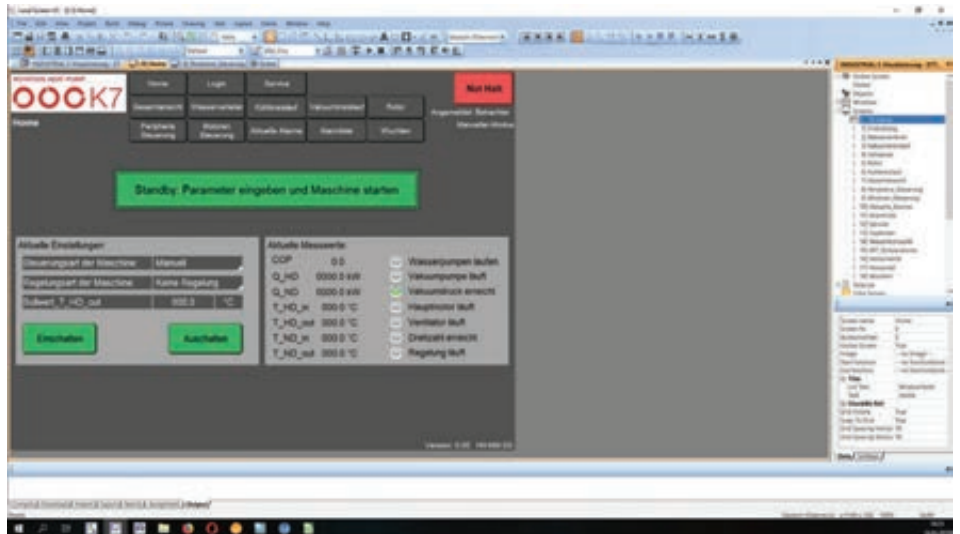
OOOK7

Home

Home | Login | Service
Gesamtansicht | Wasserseitsteile | Kältekreislauf | Vakuumkreislauf | Rotor
Peripherie Steuerung | Motoren Steuerung | Aktuelle Alarme | Kennlinien | Wochen

Not Halt

Angemeldet: Benutzer
Manueller Modus

Standby: Parameter eingeben und Maschine starten

Aktuelle Einstellungen:
Steuerungsart der Maschine | Manuell
Regelungsart der Maschine | Keine Regelung
Sollwert_T_HO_out | 000.0 | °C

Einschalten | Ausschalten

Aktuelle Messwerte:
COP | 0.0 | Wasserpumpen laufen
Q_HO | 0000.0 kW | Vakuumpumpe läuft
Q_NO | 0000.0 kW | Vakuumdruck erreicht
T_HO_in | 000.0 °C | Hauptmotor läuft
T_HO_out | 000.0 °C | Ventilator läuft
T_NO_in | 000.0 °C | Drehzahl erreicht
T_NO_out | 000.0 °C | Regelung läuft

Version: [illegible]

INDUSTRIAL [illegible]